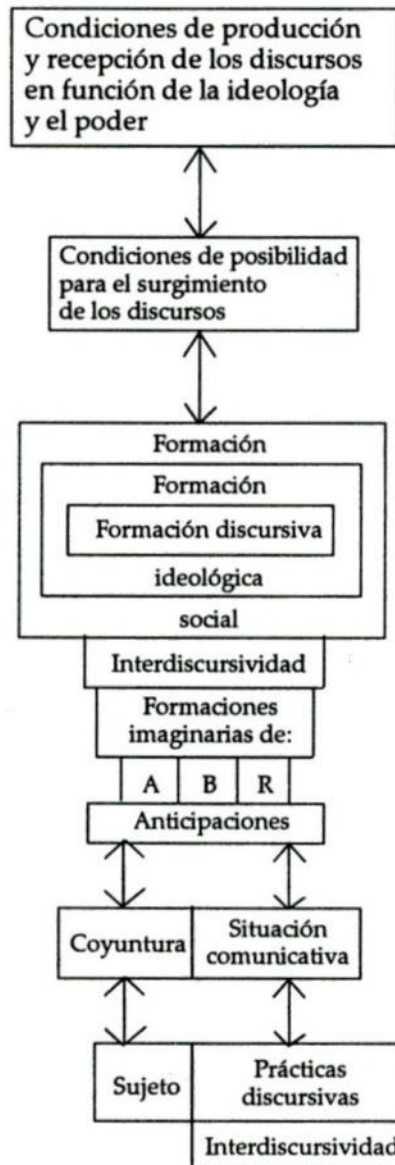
Condiciones de producción y recepción de los discursos en función de la ideología y el poder

Condiciones de posibilidad para el surgimiento de los discursos

Formación

Formación

Formación discursiva

ideológica

social

Interdiscursividad

Formaciones imaginarias de:

A

B

R

Anticipaciones

Coyuntura

Situación comunicativa

Sujeto

Prácticas discursivas

Interdiscursividad